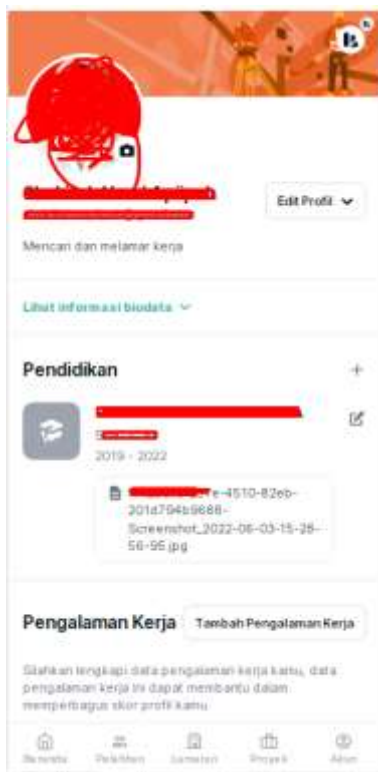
Edit Profil

Mencari dan melamar kerja

Lihat informasi biodata

Pendidikan

+

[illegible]

2019 - 2022

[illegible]e-4510-82eb-201d794b9688-Screenshot_2022-06-03-15-28-56-95.jpg

Pengalaman Kerja

Tambah Pengalaman Kerja

Silahkan lengkapi data pengalaman kerja kamu, data pengalaman kerja ini dapat membantu dalam memperbagus skor profil kamu.

Beranda Pelatihan Lamaran Proyek Akun